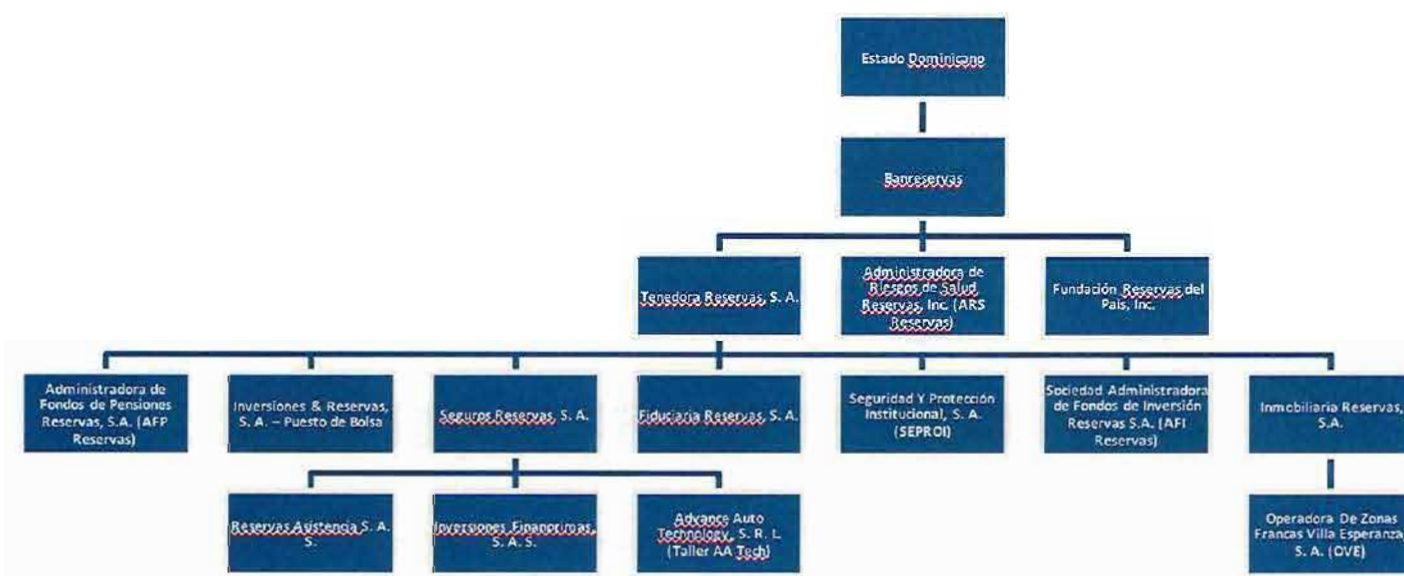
Estado Dominicano

Banreservas

Tenedora Reservas, S. A.

Administradora de Riesgos de Salud Reservas, Inc. (ARS Reservas)

Fundación Reservas del País, Inc.

Administradora de Fondos de Pensiones Reservas, S.A. (AFP Reservas)

Inversiones & Reservas, S. A. – Puesto de Bolsa

Seguros Reservas, S. A.

Fiduciaria Reservas, S. A.

Seguridad Y Protección Institucional, S. A. (SEPROI)

Sociedad Administradora de Fondos de Inversión Reservas S.A. (AFI Reservas)

Inmobiliaria Reservas, S.A.

Reservas Asistencia S. A. S.

Inversiones Finanprimas, S. A. S.

Advance Auto Technology, S. R. L. (Taller AA Tech)

Operadora De Zonas Francas Villa Esperanza S. A. (OVE)